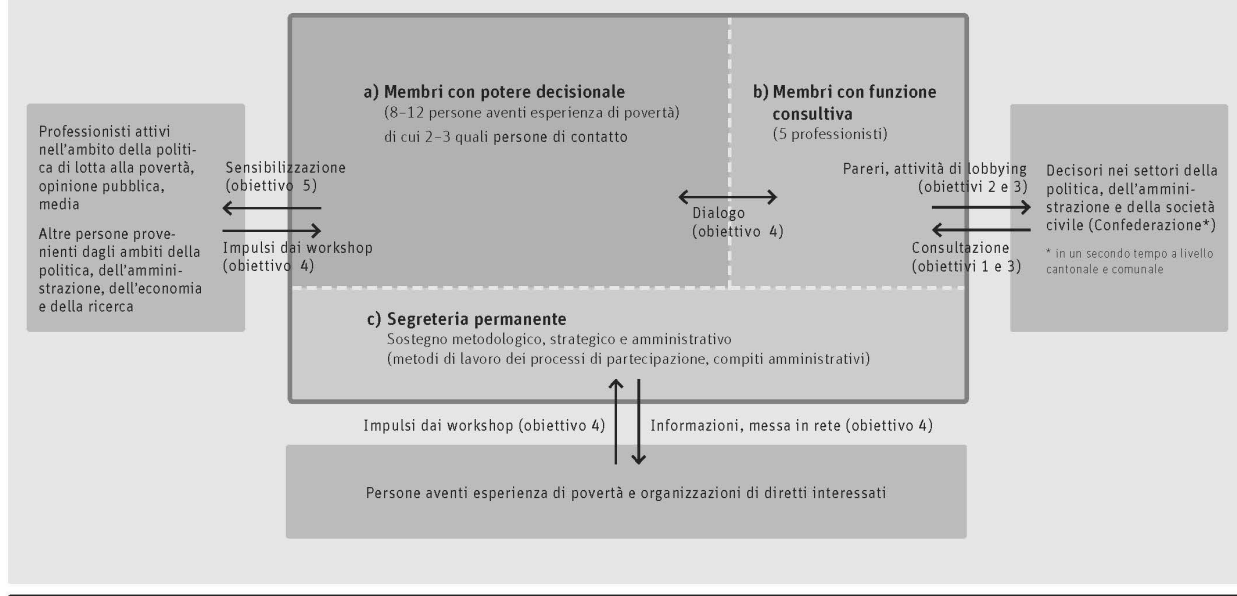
Professionisti attivi nell'ambito della politica di lotta alla povertà, opinione pubblica, media

Altre persone provenienti dagli ambiti della politica, dell'amministrazione, dell'economia e della ricerca

Sensibilizzazione (obiettivo 5)

Impulsi dai workshop (obiettivo 4)

a) Membri con potere decisionale
(8–12 persone aventi esperienza di povertà)
di cui 2–3 quali persone di contatto

Dialogo (obiettivo 4)

b) Membri con funzione consultiva
(5 professionisti)

Pareri, attività di lobbying (obiettivi 2 e 3)

Consultazione (obiettivi 1 e 3)

Decisori nei settori della politica, dell'amministrazione e della società civile (Confederazione*)

* in un secondo tempo a livello cantonale e comunale

c) Segreteria permanente
Sostegno metodologico, strategico e amministrativo
(metodi di lavoro dei processi di partecipazione, compiti amministrativi)

Impulsi dai workshop (obiettivo 4)

Informazioni, messa in rete (obiettivo 4)

Persone aventi esperienza di povertà e organizzazioni di diretti interessati